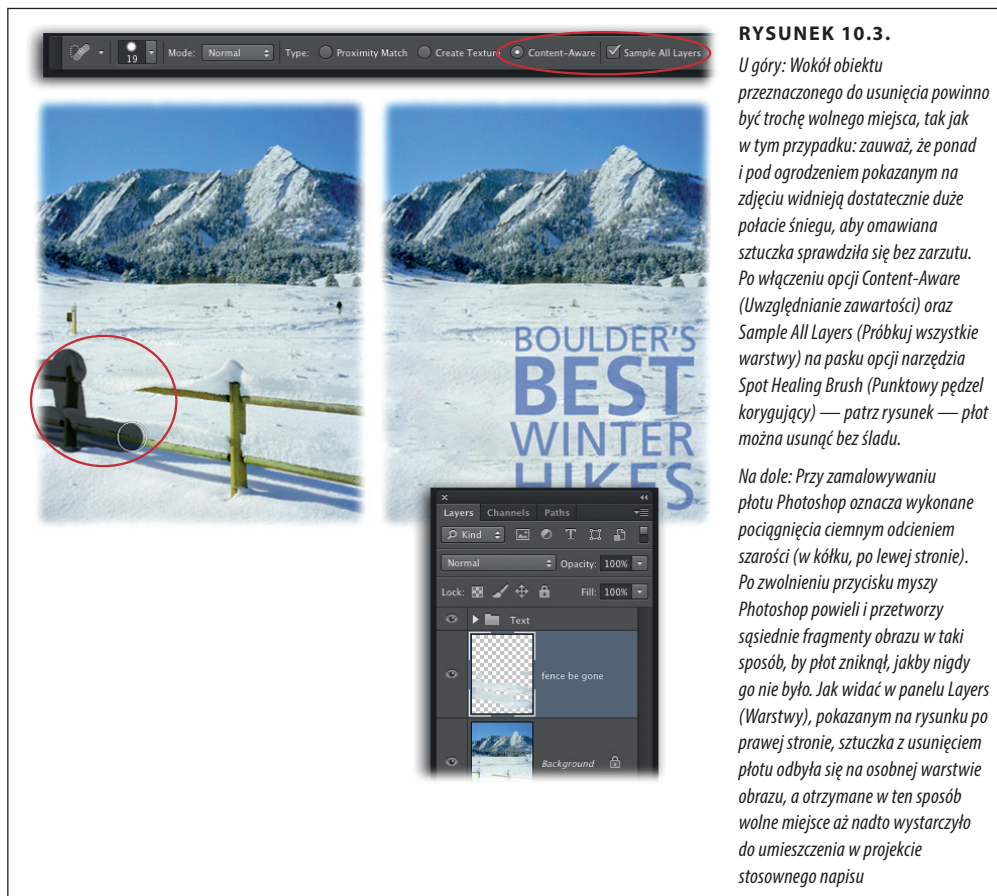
19 Mode: Normal Type: Proximity Match Create Texture Content-Aware Sample All Layers

BOULDER'S BEST WINTER HIKES

Layers Channels Paths

Kind

Normal Opacity: 100%

Lock: Fill: 100%

Text

fence be gone

Background

RYSUNEK 10.3.

U góry: Wokół obiektu przeznaczonego do usunięcia powinno być trochę wolnego miejsca, tak jak w tym przypadku: zauważ, że ponad i pod ogrodzeniem pokazanym na zdjęciu widnieją dostatecznie duże połacie śniegu, aby omawiana sztuczka sprawdziła się bez zarzutu. Po włączeniu opcji Content-Aware (Uwzględnianie zawartości) oraz Sample All Layers (Próbkuj wszystkie warstwy) na pasku opcji narzędzia Spot Healing Brush (Punktowy pędzel korygujący) — patrz rysunek — płot można usunąć bez śladu.

Na dole: Przy zamalowywaniu płotu Photoshop oznacza wykonane pociągnięcia ciemnym odcieniem szarości (w kółku, po lewej stronie). Po zwolnieniu przycisku myszy Photoshop powieli i przetworzy sąsiednie fragmenty obrazu w taki sposób, by płot zniknął, jakby nigdy go nie było. Jak widać w panelu Layers (Warstwy), pokazanym na rysunku po prawej stronie, sztuczka z usunięciem płotu odbyła się na osobnej warstwie obrazu, a otrzymane w ten sposób wolne miejsce aż nadto wystarczyło do umieszczenia w projekcie stosownego napisu